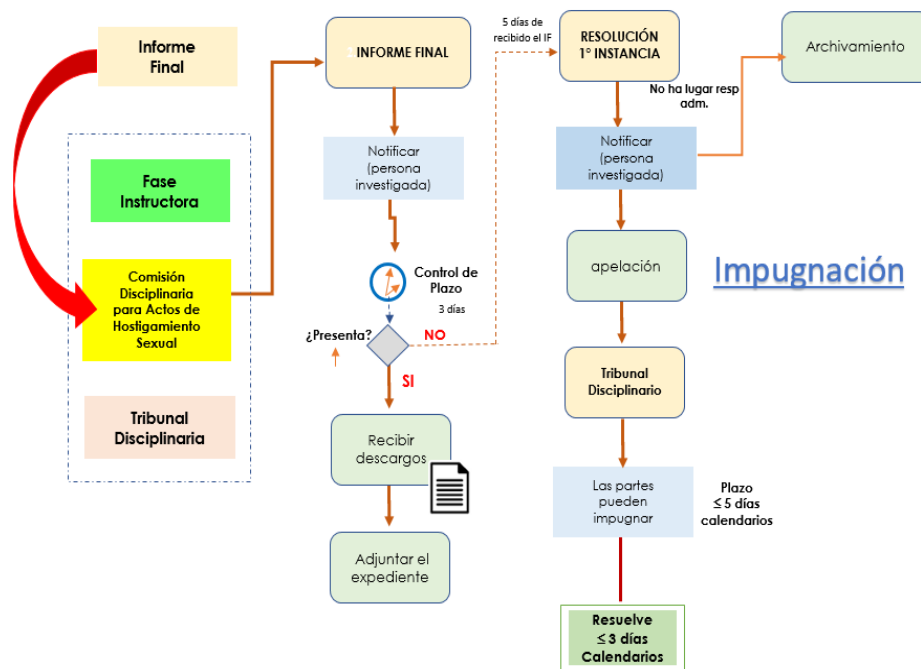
Informe Final

Fase Instructora

Comisión Disciplinaria para Actos de Hostigamiento Sexual

Tribunal Disciplinaria

INFORME FINAL

Notificar (persona investigada)

Control de Plazo

3 días

¿Presenta?

NO

SI

Recibir descargos

Adjuntar el expediente

5 días de recibido el IF

RESOLUCIÓN 1° INSTANCIA

No ha lugar resp adm.

Archivamiento

Notificar (persona investigada)

apelación

Impugnación

Tribunal Disciplinario

Las partes pueden impugnar

Plazo ≤ 5 días calendarios

Resuelve ≤ 3 días Calendarios